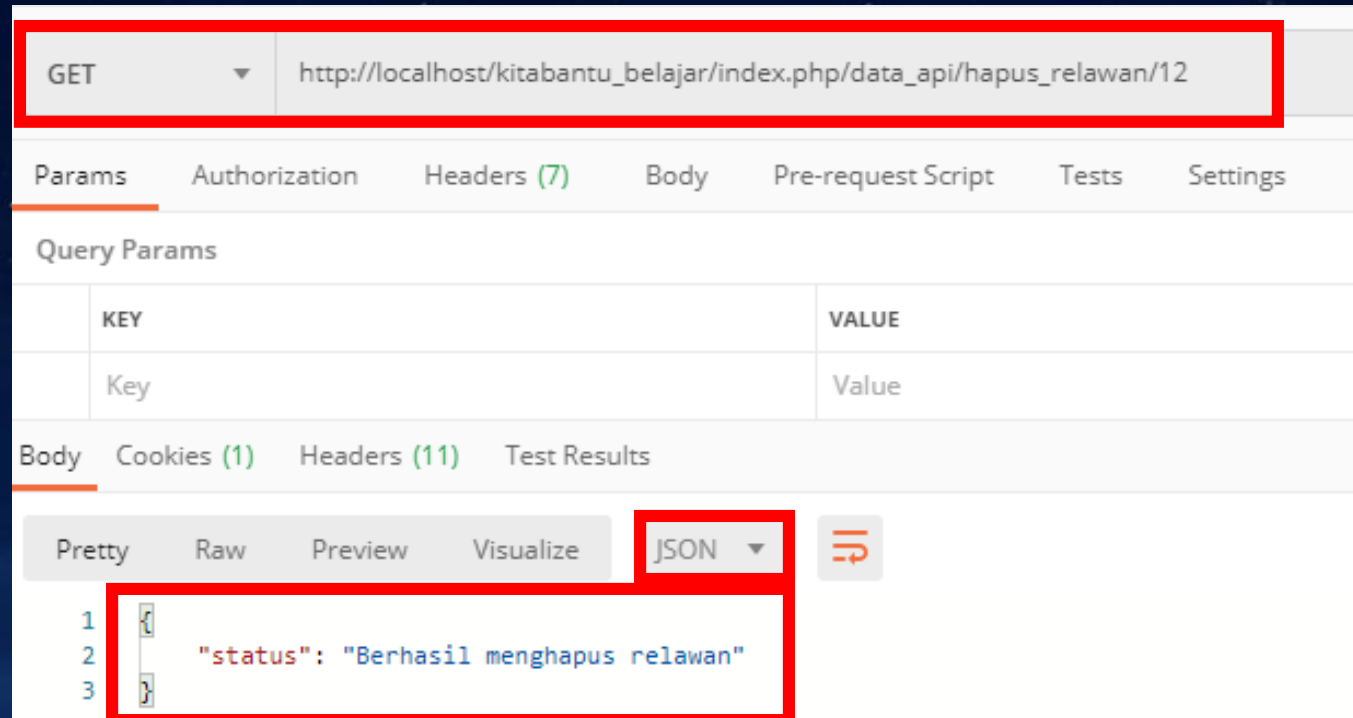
GET http://localhost/kitabantu_belajar/index.php/data_api/hapus_relawan/12

Params Authorization Headers (7) Body Pre-request Script Tests Settings

Query Params

| KEY | VALUE |
|---|---|
| Key | Value |

Body Cookies (1) Headers (11) Test Results

Pretty Raw Preview Visualize JSON

1 {
2 "status": "Berhasil menghapus relawan"
3 }